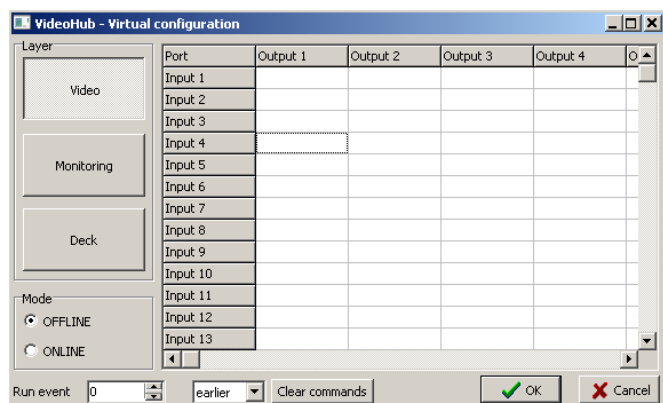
VideoHub - Virtual configuration

Layer

Video

Monitoring

Deck

Mode

OFFLINE

ONLINE

| Port | Output 1 | Output 2 | Output 3 | Output 4 | O |
|---|---|---|---|---|---|
| Input 1 | | | | | |
| Input 2 | | | | | |
| Input 3 | | | | | |
| Input 4 | | | | | |
| Input 5 | | | | | |
| Input 6 | | | | | |
| Input 7 | | | | | |
| Input 8 | | | | | |
| Input 9 | | | | | |
| Input 10 | | | | | |
| Input 11 | | | | | |
| Input 12 | | | | | |
| Input 13 | | | | | |

Run event 0 earlier Clear commands OK Cancel